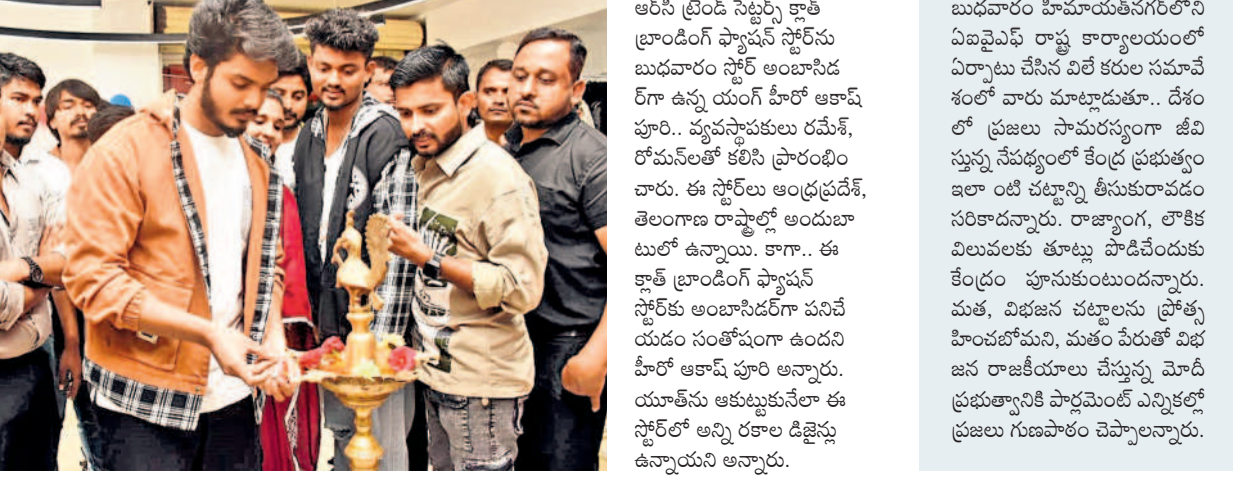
ఆరిసి ట్రెండ్ సెట్టర్స్ క్లాత్ బ్రాండింగ్ ఫ్యాషన్ స్టోర్‌ను బుధవారం స్టోర్ అంబాసిడర్‌గా ఉన్న యంగ్ హీరో ఆకాష్ పూరి.. వ్యవస్థాపకులు రమేష్, రోమన్‌లతో కలిసి ప్రారంభించారు. ఈ స్టోర్‌లు ఆంధ్రప్రదేశ్, తెలంగాణ రాష్ట్రాల్లో అందుబాటులో ఉన్నాయి. కాగా.. ఈ క్లాత్ బ్రాండింగ్ ఫ్యాషన్ స్టోర్‌కు అంబాసిడర్‌గా పనిచేయడం సంతోషంగా ఉందని హీరో ఆకాష్ పూరి అన్నారు. యూత్‌ను ఆకట్టుకునేలా ఈ స్టోర్‌లో అన్ని రకాల డిజైన్లు ఉన్నాయని అన్నారు.

బుధవారం హిమాయతనగరిలోని ఏఐవైఎఫ్ రాష్ట్ర కార్యాలయంలో ఏర్పాటు చేసిన విలే కరుల సమావేశంలో వారు మాట్లాడుతూ.. దేశంలో ప్రజలు సామరస్యంగా జీవిస్తున్న నేపథ్యంలో కేంద్ర ప్రభుత్వం ఇలా ంటి చట్టాన్ని తీసుకురావడం సరికాదన్నారు. రాజ్యాంగ, లౌకిక విలువలకు తూట్లు పొడిచేందుకు కేంద్రం పూనుకుంటుందన్నారు. మత, విభజన చట్టాలను ప్రోత్సహించబోమని, మతం పేరుతో విభజన రాజకీయాలు చేస్తున్న మోదీ ప్రభుత్వానికి పార్లమెంట్ ఎన్నికల్లో ప్రజలు గుణపాఠం చెప్పాలన్నారు.